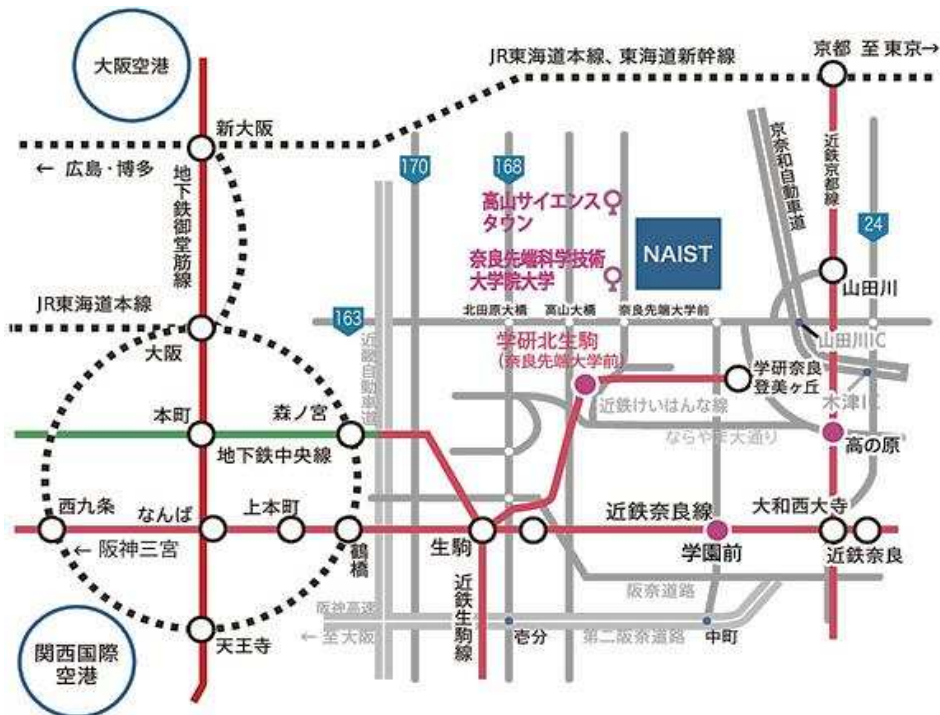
大阪空港

JR東海道本線、東海道新幹線

京都 至 東京→

新大阪

← 広島・博多

地下鉄御堂筋線

170

168

高山サイエンスタウン

奈良先端科学技術大学院大学

NAIST

京奈和自動車道

近鉄京都線

24

山田川

JR東海道本線

163

北田原大橋

高山大橋

奈良先端大学前

山田川IC

大阪

近畿自動車道

学研北生駒（奈良先端大学前）

学研奈良登美ヶ丘

木津IC

近鉄けいはんな線

本町

森ノ宮

ならやま大通り

高の原

地下鉄中央線

西九条

なんば

上本町

近鉄奈良線

大和西大寺

← 阪神三宮

鶴橋

生駒

学園前

近鉄奈良

阪奈道路

近鉄生駒線

阪神高速

← 至大阪

壱分

第二阪奈道路

中町

天王寺

関西国際空港